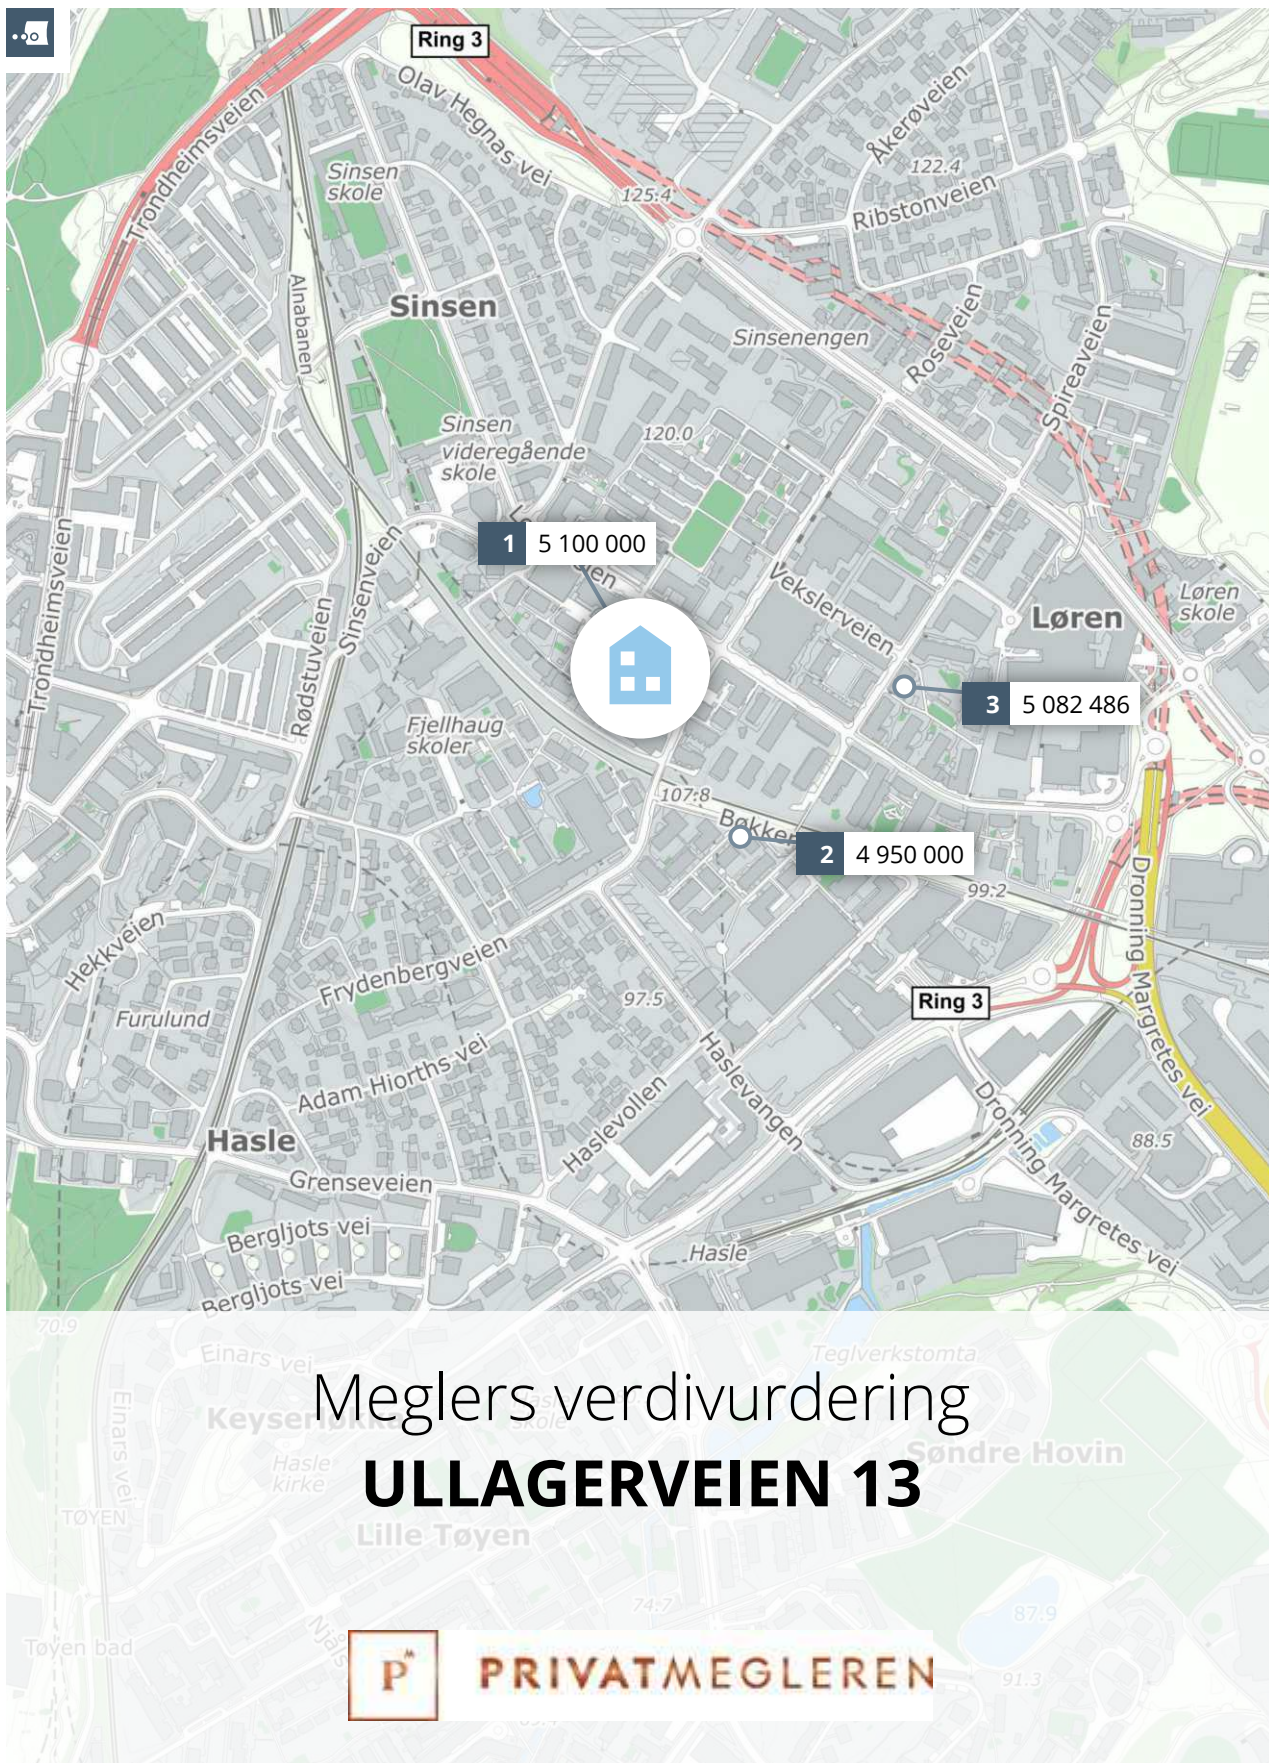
Ring 3

Olav Hegnas vei

Trondheimsveien

Sinsen skole

Åkerøveien

122.4

Ribstonveien

125.4

Alnabanen

Sinsen

Sinsenengen

Roseveien

Spireaveien

Sinsen videregående skole

120.0

1 5 100 000

Trondheimsveien

Sinsenveien

Rødstuveien

Vekslerveien

Løren skole

Løren

3 5 082 486

Fjellhaug skoler

107.8

Bakken

2 4 950 000

99.2

Dronning Margretes vei

Hekkveien

Frydenbergveien

Ring 3

Furulund

97.5

Adam Hiorths vei

Haslevangen

Haslevollen

88.5

Hasle

Grenseveien

Dronning Margretes vei

Bergljots vei

Hasle

Bergljots vei

Meglers verdivurdering

ULLAGERVEIEN 13

PRIVATMEGLEREN